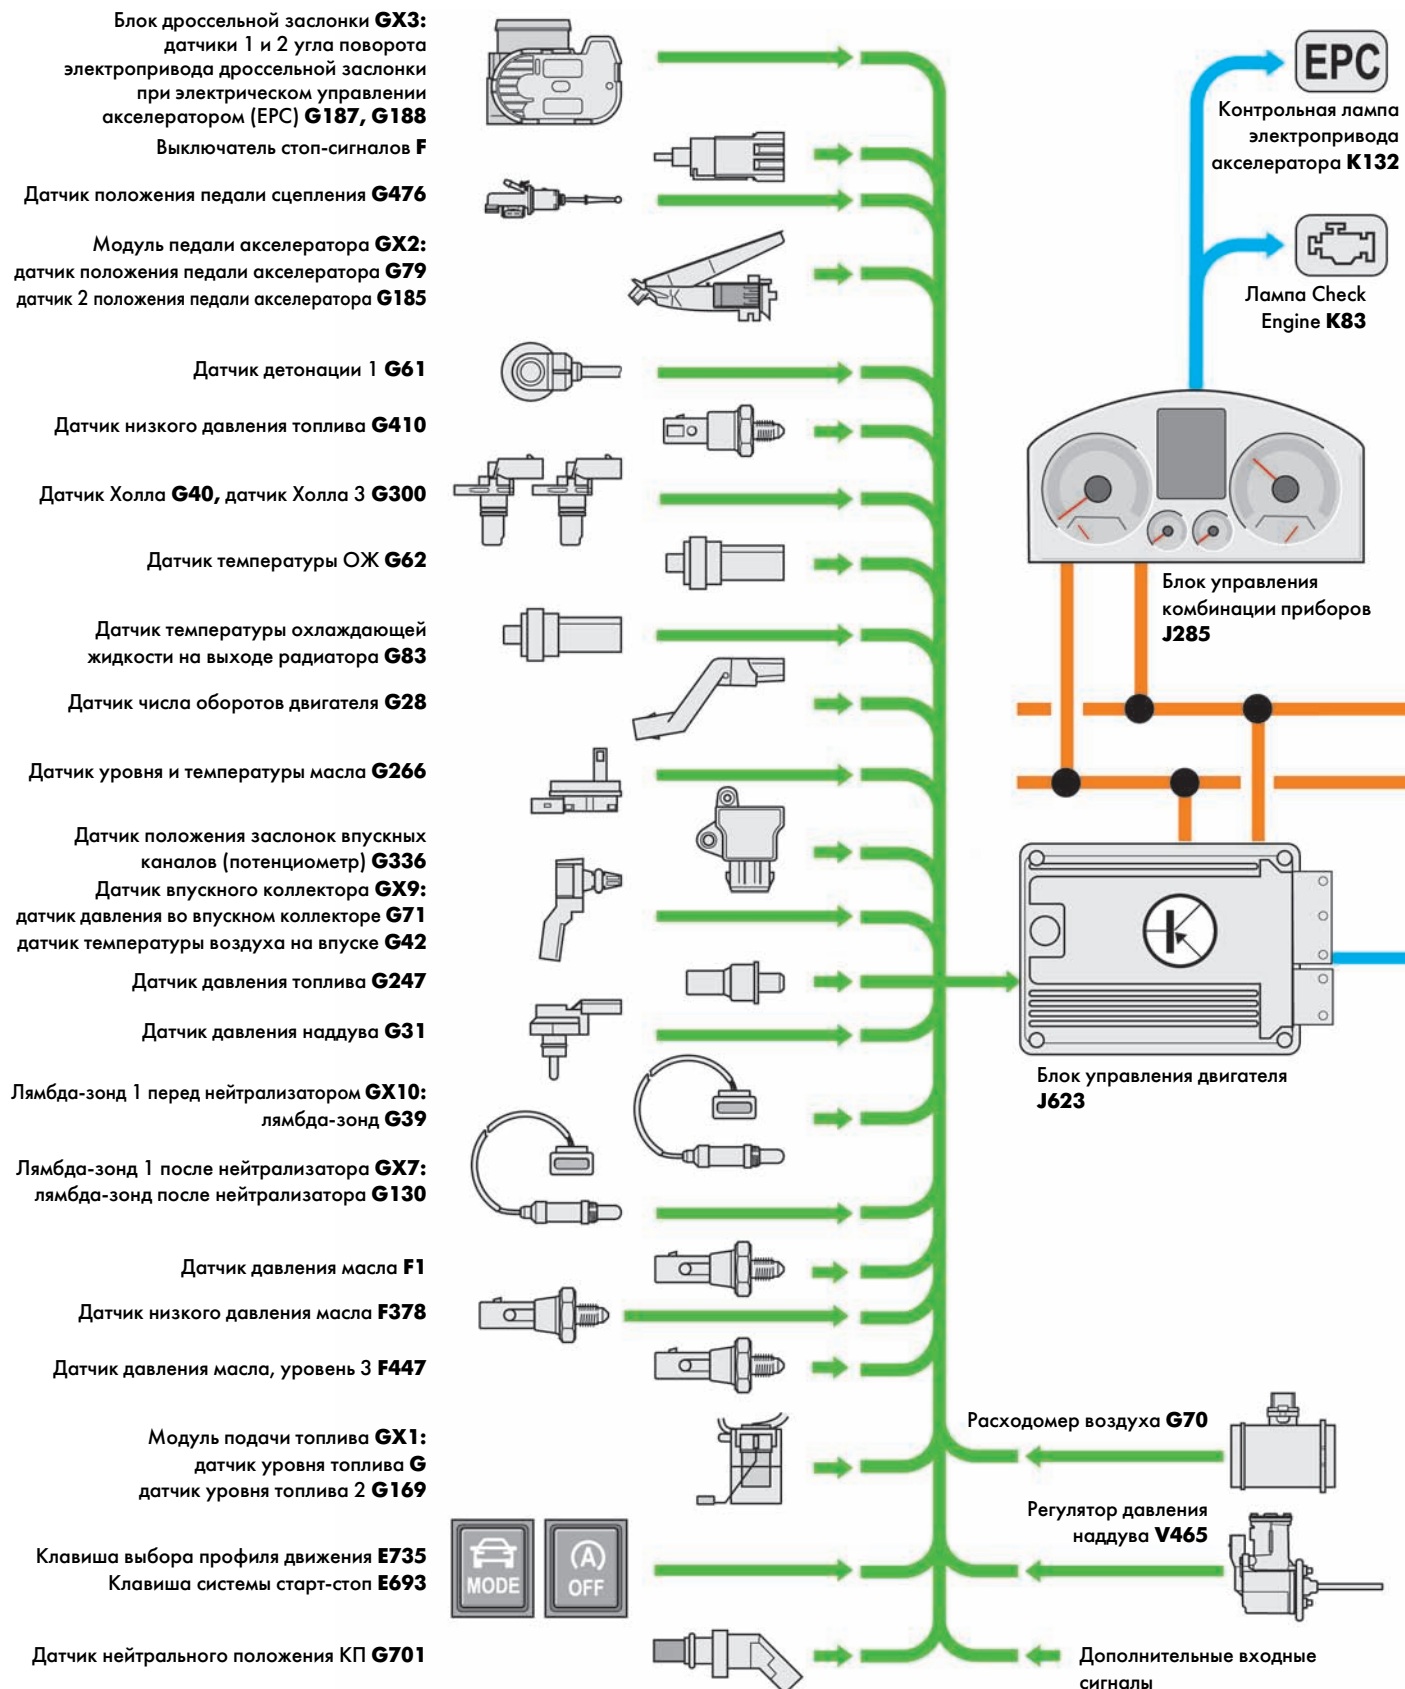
Блок дроссельной заслонки **GX3:** датчики 1 и 2 угла поворота электропривода дроссельной заслонки при электрическом управлении акселератором (EPC) **G187, G188**

Выключатель стоп-сигналов **F**

Датчик положения педали сцепления **G476**

Модуль педали акселератора **GX2:** датчик положения педали акселератора **G79** датчик 2 положения педали акселератора **G185**

Датчик детонации 1 **G61**

Датчик низкого давления топлива **G410**

Датчик Холла **G40,** датчик Холла 3 **G300**

Датчик температуры ОЖ **G62**

Датчик температуры охлаждающей жидкости на выходе радиатора **G83**

Датчик числа оборотов двигателя **G28**

Датчик уровня и температуры масла **G266**

Датчик положения заслонок впускных каналов (потенциометр) **G336**

Датчик впускного коллектора **GX9:** датчик давления во впускном коллекторе **G71** датчик температуры воздуха на впуске **G42**

Датчик давления топлива **G247**

Датчик давления наддува **G31**

Лямбда-зонд 1 перед нейтрализатором **GX10:** лямбда-зонд **G39**

Лямбда-зонд 1 после нейтрализатора **GX7:** лямбда-зонд после нейтрализатора **G130**

Датчик давления масла **F1**

Датчик низкого давления масла **F378**

Датчик давления масла, уровень 3 **F447**

Модуль подачи топлива **GX1:** датчик уровня топлива **G** датчик уровня топлива 2 **G169**

MODE

OFF

Клавиша выбора профиля движения **E735** Клавиша системы старт-стоп **E693**

Датчик нейтрального положения КП **G701**

EPC

Контрольная лампа электропривода акселератора **K132**

Лампа Check Engine **K83**

Блок управления комбинации приборов **J285**

Блок управления двигателя **J623**

Расходомер воздуха **G70**

Регулятор давления наддува **V465**

Дополнительные входные сигналы